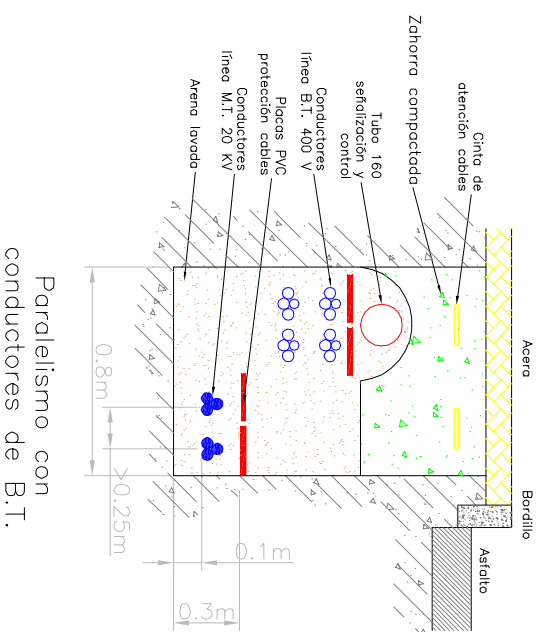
Zahorra compactada
Cinta de atención cables
Tubo 160 señalización y control
Conductores línea B.T. 400 V
Placas PVC protección cables
Conductores línea M.T. 20 KV
Arena lavada
Acera
Bordillo
Asfalto
0.8m
>0.25m
0.1m
0.3m
Paralelismo con conductores de B.T.